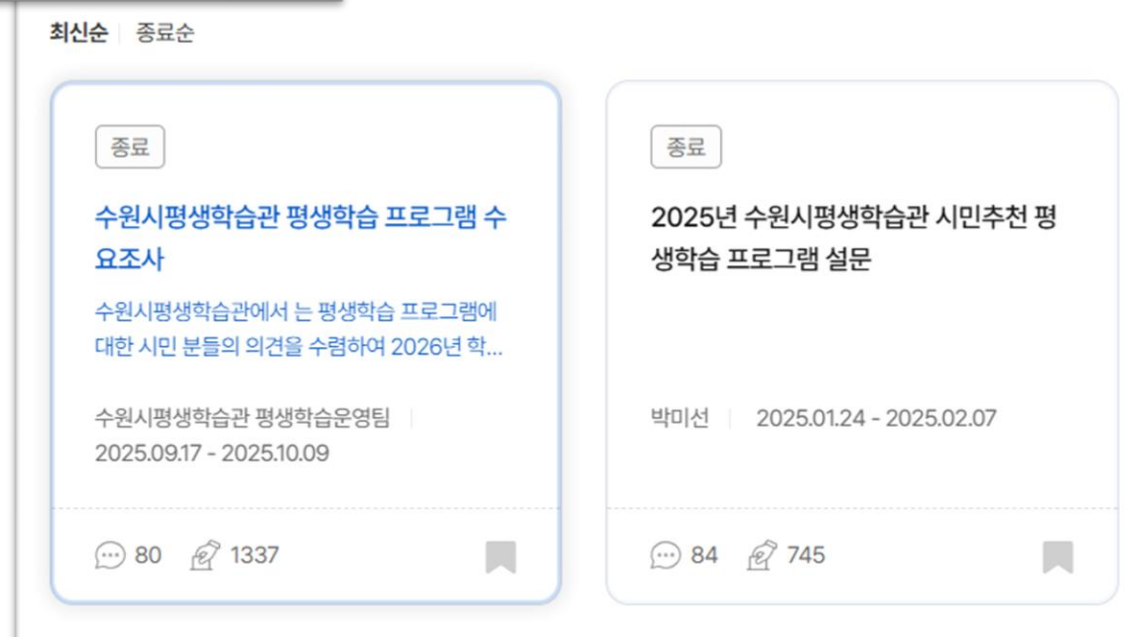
최신순 | 종료순

종료

수원시평생학습관 평생학습 프로그램 수요조사

수원시평생학습관에서 는 평생학습 프로그램에 대한 시민 분들의 의견을 수렴하여 2026년 학...

수원시평생학습관 평생학습운영팀 | 2025.09.17 - 2025.10.09

80 1337

종료

2025년 수원시평생학습관 시민추천 평생학습 프로그램 설문

박미선 | 2025.01.24 - 2025.02.07

84 745